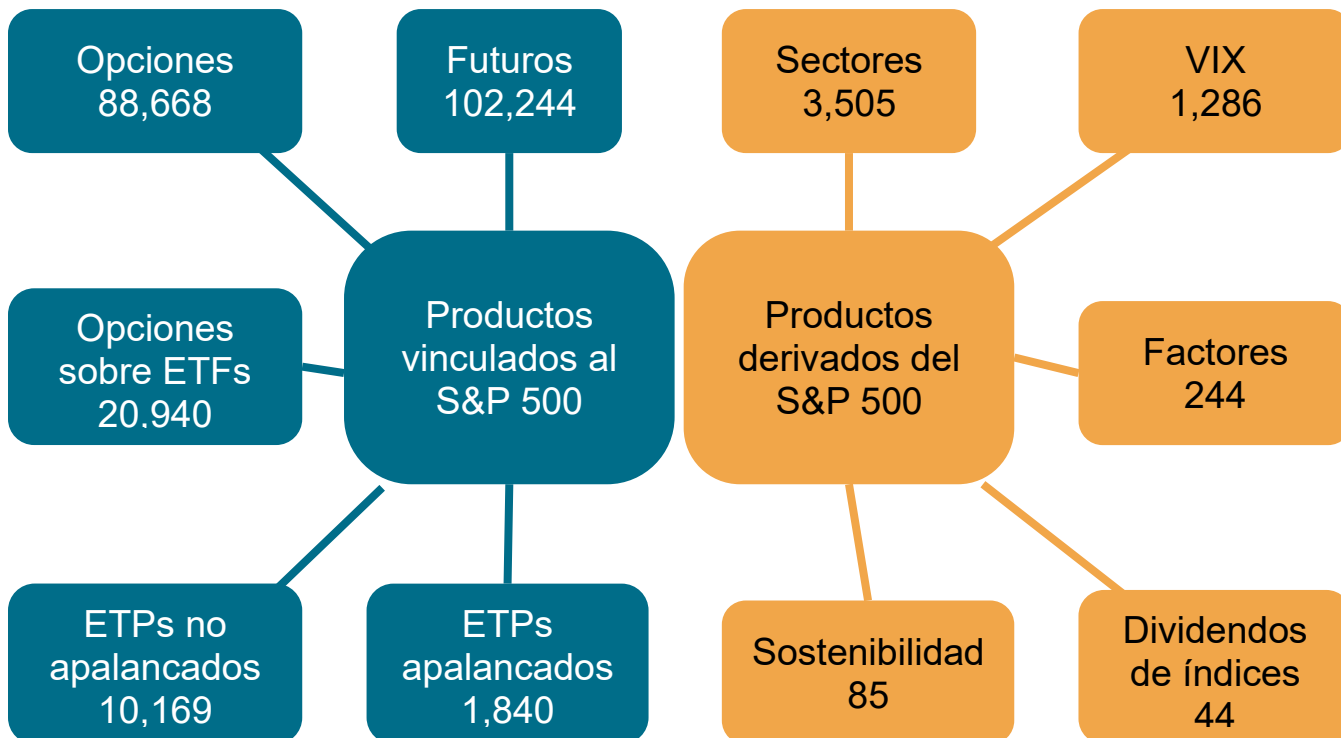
Opciones
88,668

Futuros
102,244

Sectores
3,505

VIX
1,286

Opciones sobre ETFs
20.940

Productos vinculados al S&P 500

Productos derivados del S&P 500

Factores
244

ETPs no apalancados
10,169

ETPs apalancados
1,840

Sostenibilidad
85

Dividendos de índices
44